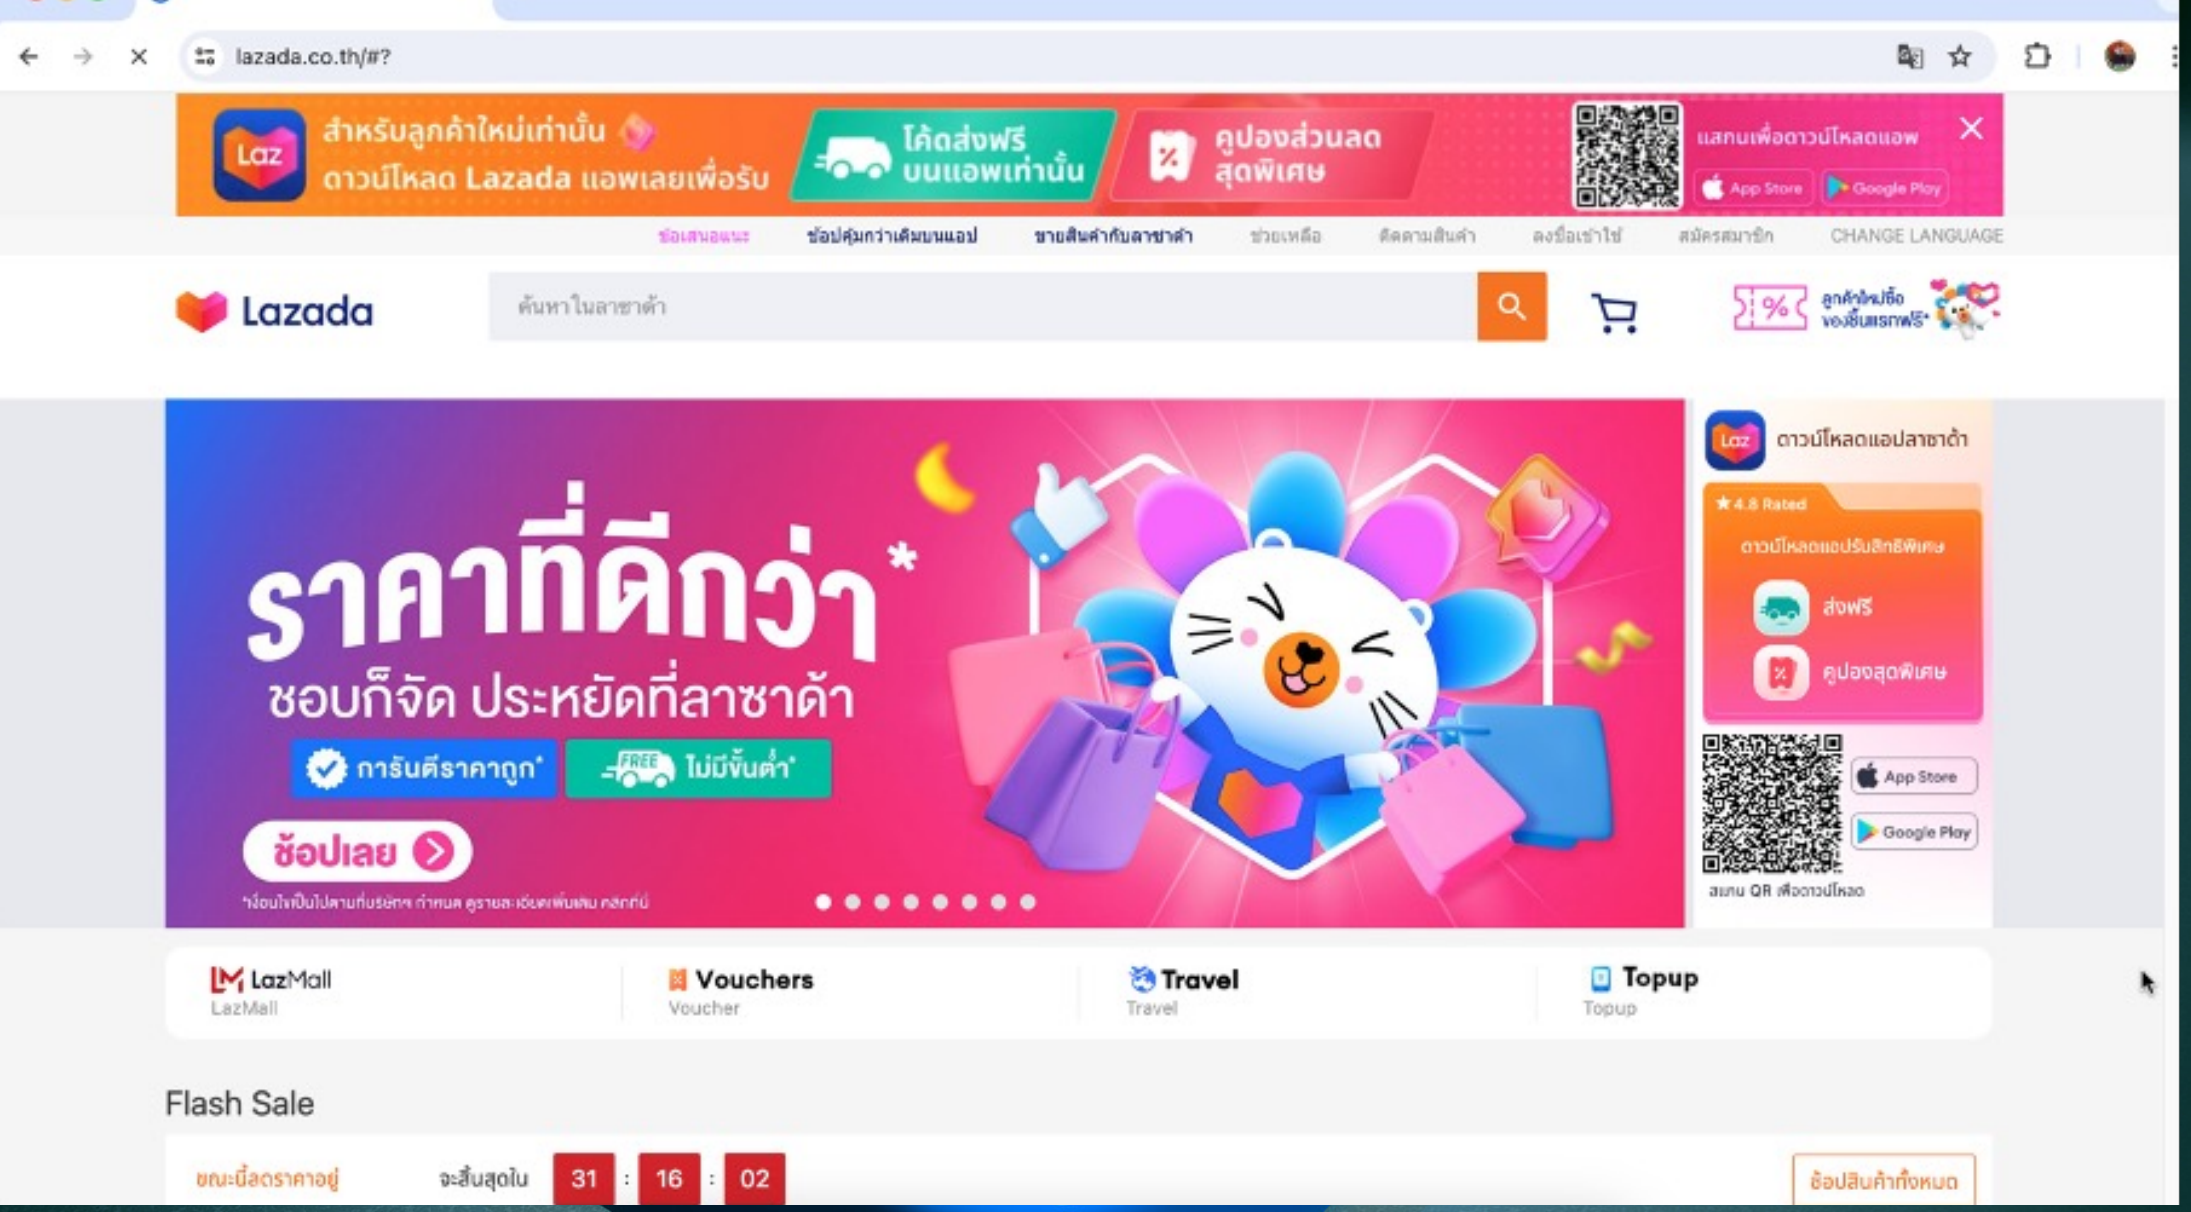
lazada.co.th/#?

Laz สำหรับลูกค้าใหม่เท่านั้น ดาวน์โหลด Lazada แอพเลยเพื่อรับ

โค้ดส่งฟรี บนแอพเท่านั้น

คูปองส่วนลด สุดพิเศษ

แสกนเพื่อดาวน์โหลดแอพ

App Store Google Play

ข้อเสนอแนะ ช้อปคุ้มกว่าเดิมบนแอป ขายสินค้ากับลาซาด้า ช่วยเหลือ ติดตามสินค้า ลงชื่อเข้าใช้ สมัครสมาชิก CHANGE LANGUAGE

Lazada

ค้นหาในลาซาด้า

ลูกค้าใหม่ซื้อ ของชิ้นแรกฟรี*

ราคาที่ดีกว่า*

ชอบก็จัด ประหยัดที่ลาซาด้า

การันตีราคาถูก* ไม่มีขั้นต่ำ*

ช้อปเลย

*เงื่อนไขเป็นไปตามที่บริษัทฯ กำหนด ดูรายละเอียดเพิ่มเติม คลิกที่นี่

Laz ดาวน์โหลดแอปลาซาด้า

★ 4.8 Rated

ดาวน์โหลดแอปรับสิทธิพิเศษ

ส่งฟรี

คูปองสุดพิเศษ

App Store

Google Play

สแกน QR เพื่อดาวน์โหลด

LazMall
LazMall

Vouchers
Voucher

Travel
Travel

Topup
Topup

Flash Sale

ขณะนี้ลดราคาอยู่

จะสิ้นสุดใน 31 : 16 : 02

ช้อปสินค้าทั้งหมด